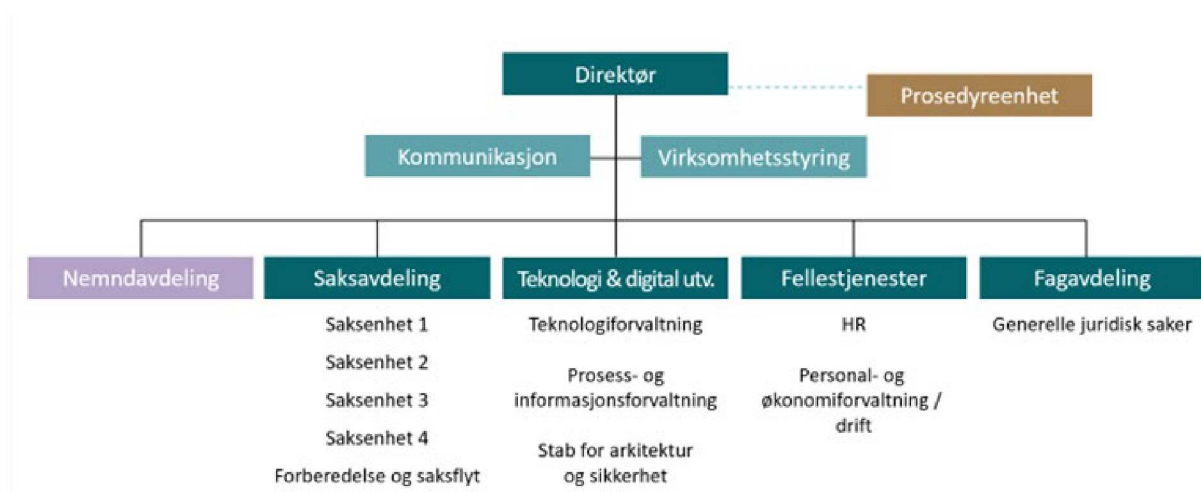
Direktør

Prosedyreenhet

Kommunikasjon

Virksomhetsstyring

Nemndavdeling

Saksavdeling

Saksenhet 1

Saksenhet 2

Saksenhet 3

Saksenhet 4

Forberedelse og saksflyt

Teknologi & digital utv.

Teknologiforvaltning

Prosess- og informasjonsforvaltning

Stab for arkitektur og sikkerhet

Fellestjenester

HR

Personal- og økonomiforvaltning / drift

Fagavdeling

Generelle juridisk saker